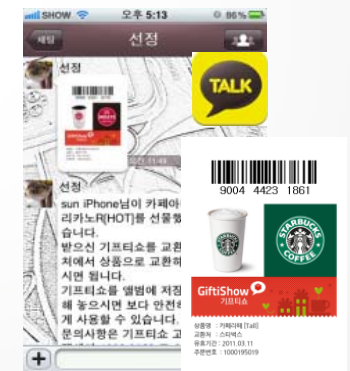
SHOW 오후 5:13 86%

채팅 선정

선정

GiftiShow

오전 11:48

선정

sun iPhone님이 카페아 리카노R(HOT)를 선물했 습니다.
받으신 기프티쇼를 교환 처에서 상품으로 교환하 시면 됩니다.
기프티쇼를 앨범에 저장 해 놓으시면 보다 안전하 게 사용할 수 있습니다.
문의사항은 기프티쇼 고

+

TALK

9004 4423 1861

STARBUCKS COFFEE

GiftiShow
기프티쇼

상품명 : 카페아메 [Tall]
교환처 : 스타벅스
유효기간 : 2011.03.11
주문번호 : 1000195019